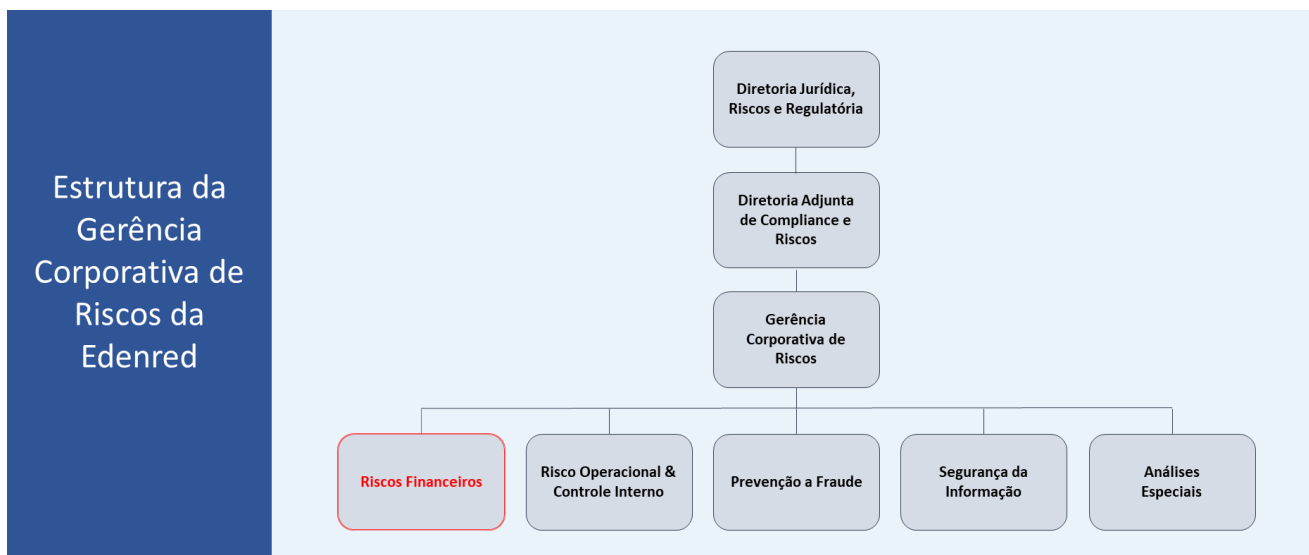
Estrutura da Gerência Corporativa de Riscos da Edenred

Diretoria Jurídica, Riscos e Regulatória

Diretoria Adjunta de Compliance e Riscos

Gerência Corporativa de Riscos

Riscos Financeiros

Risco Operacional & Controle Interno

Prevenção a Fraude

Segurança da Informação

Análises Especiais